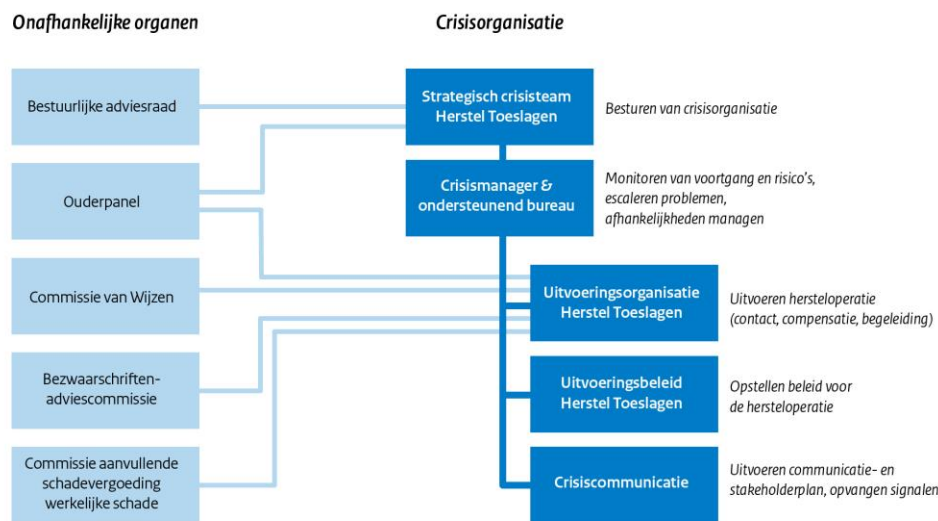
Onafhankelijke organen

Crisisorganisatie

Bestuurlijke adviesraad

Ouderpanel

Commissie van Wijzen

Bezwaarschriftenadviescommissie

Commissie aanvullende schadevergoeding werkelijke schade

Strategisch crisisteam Herstel Toeslagen

Besturen van crisisorganisatie

Crisismanager & ondersteunend bureau

Monitoren van voortgang en risico's, escaleren problemen, afhankelijkheden managen

Uitvoeringsorganisatie Herstel Toeslagen

Uitvoeren hersteloperatie (contact, compensatie, begeleiding)

Uitvoeringsbeleid Herstel Toeslagen

Opstellen beleid voor de hersteloperatie

Crisiscommunicatie

Uitvoeren communicatie- en stakeholderplan, opvangen signalen